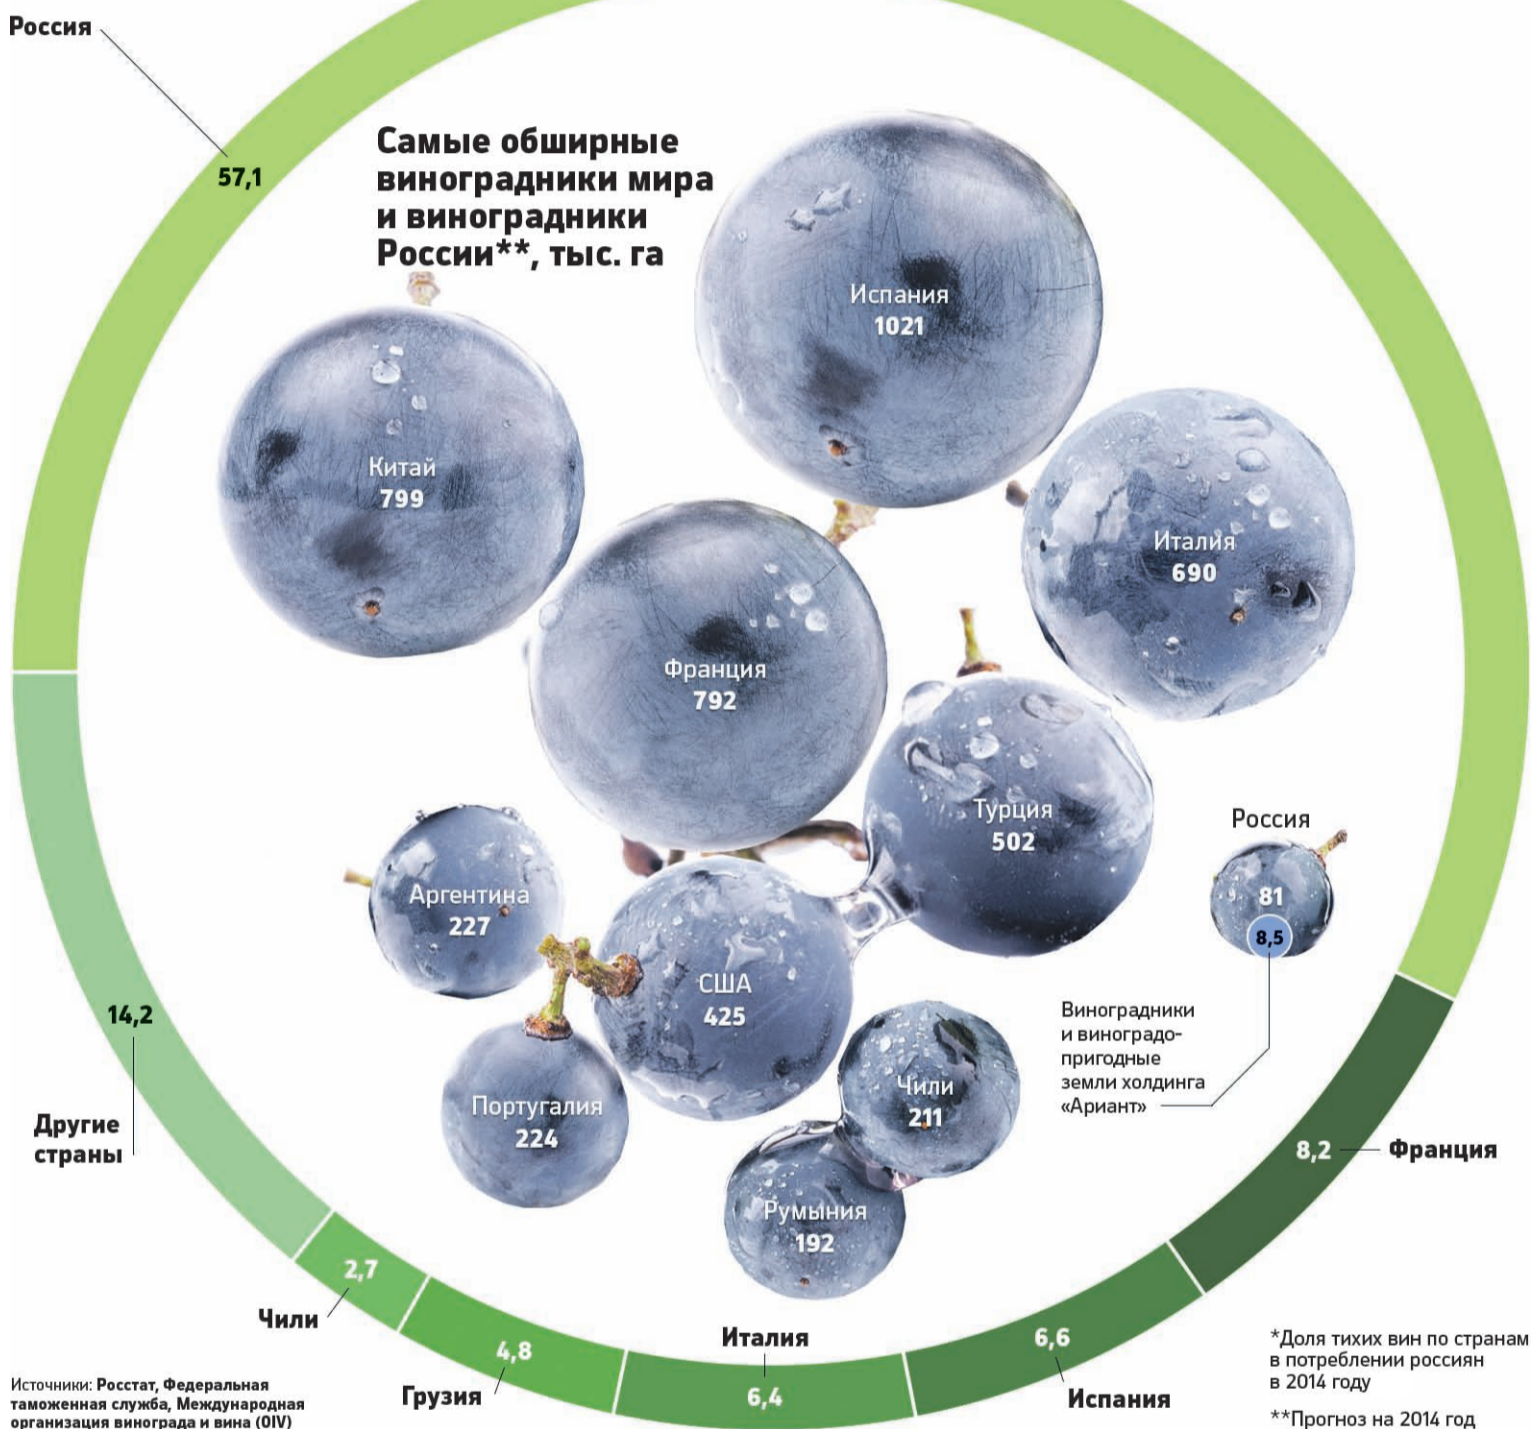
Россия

57,1

Самые обширные виноградники мира и виноградники России**, тыс. га

Испания
1021

Китай
799

Италия
690

Франция
792

Турция
502

Россия
81
8,5

Аргентина
227

США
425

Португалия
224

Чили
211

Румыния
192

Виноградники и виноградопригодные земли холдинга «Ариант»

14,2

Другие страны

8,2 Франция

2,7
Чили

4,8
Грузия

Италия
6,4

6,6
Испания

Источники: Росстат, Федеральная таможенная служба, Международная организация винограда и вина (OIV)

*Доля тихих вин по странам в потреблении россиян в 2014 году

**Прогноз на 2014 год